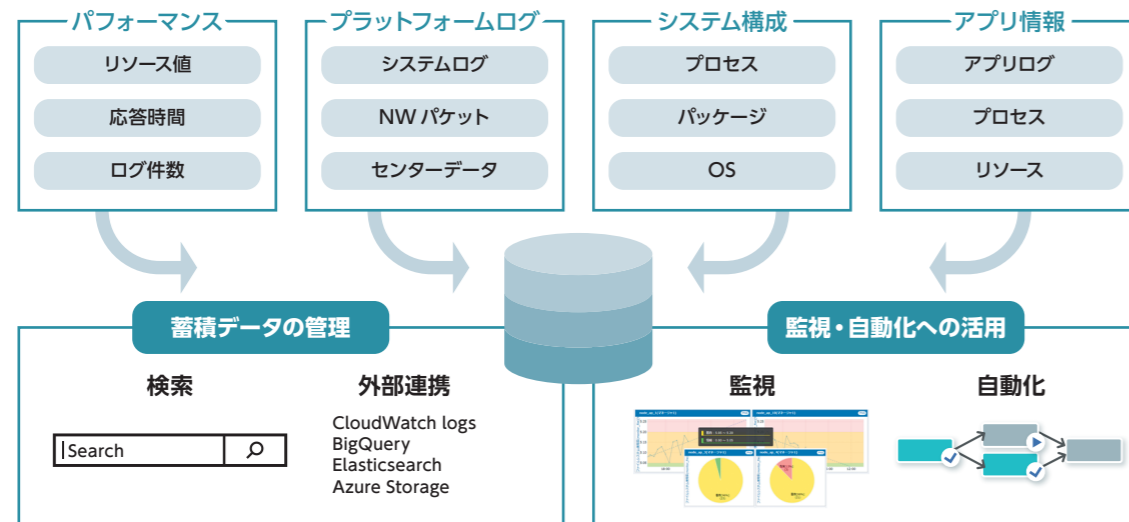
パフォーマンス

リソース値

応答時間

ログ件数

プラットフォームログ

システムログ

NW パケット

センターデータ

システム構成

プロセス

パッケージ

OS

アプリ情報

アプリログ

プロセス

リソース

蓄積データの管理

検索

Search

外部連携

CloudWatch logs
BigQuery
Elasticsearch
Azure Storage

監視・自動化への活用

監視

自動化